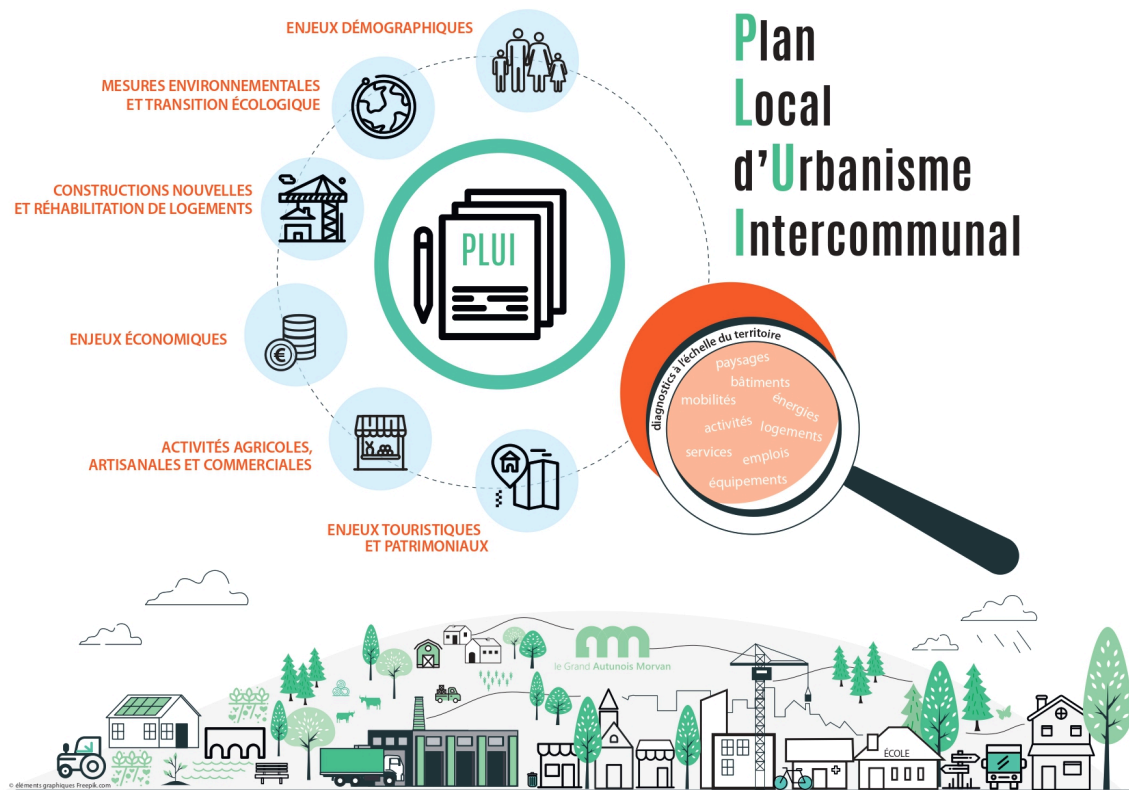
Plan
Local
d'Urbanisme
Intercommunal

ENJEUX DÉMOGRAPHIQUES

MESURES ENVIRONNEMENTALES ET TRANSITION ÉCOLOGIQUE

CONSTRUCTIONS NOUVELLES ET RÉHABILITATION DE LOGEMENTS

ENJEUX ÉCONOMIQUES

ACTIVITÉS AGRICOLES, ARTISANALES ET COMMERCIALES

ENJEUX TOURISTIQUES ET PATRIMONIAUX

PLUI

diagnostics à l'échelle du territoire

paysages
bâtiments
mobilités
énergies
activités
logements
services
emplois
équipements

le Grand Autunois Morvan

ÉCOLE

© éléments graphiques Freepik.com